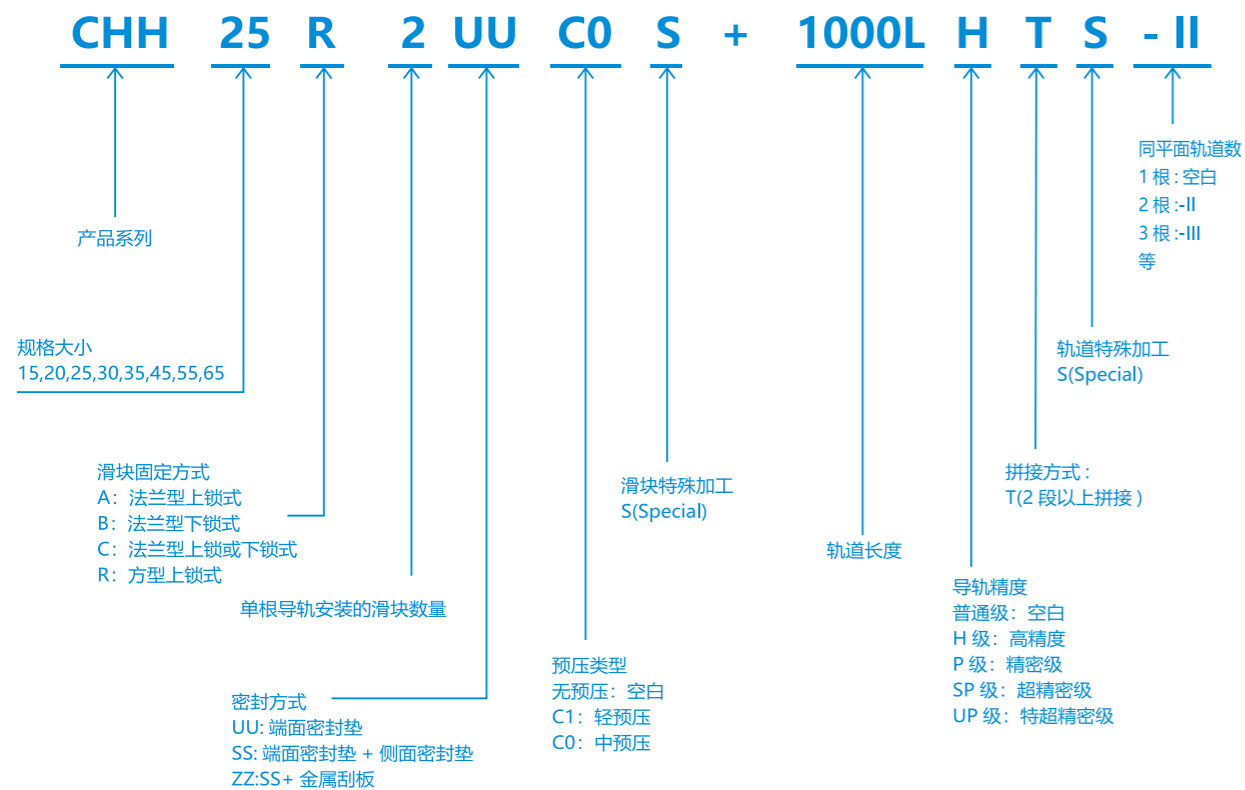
CHH 25 R 2 UU C0 S + 1000L H T S -II

同平面轨道数
1 根 : 空白
2 根 :-II
3 根 :-III
等

产品系列

规格大小
15,20,25,30,35,45,55,65

轨道特殊加工
S(Special)

拼接方式 :
T(2 段以上拼接 )

滑块特殊加工
S(Special)

滑块固定方式
A：法兰型上锁式
B：法兰型下锁式
C：法兰型上锁或下锁式
R：方型上锁式

轨道长度

导轨精度
普通级：空白
H 级：高精度
P 级：精密级
SP 级：超精密级
UP 级：特超精密级

单根导轨安装的滑块数量

预压类型
无预压：空白
C1：轻预压
C0：中预压

密封方式
UU: 端面密封垫
SS: 端面密封垫 + 侧面密封垫
ZZ:SS+ 金属刮板